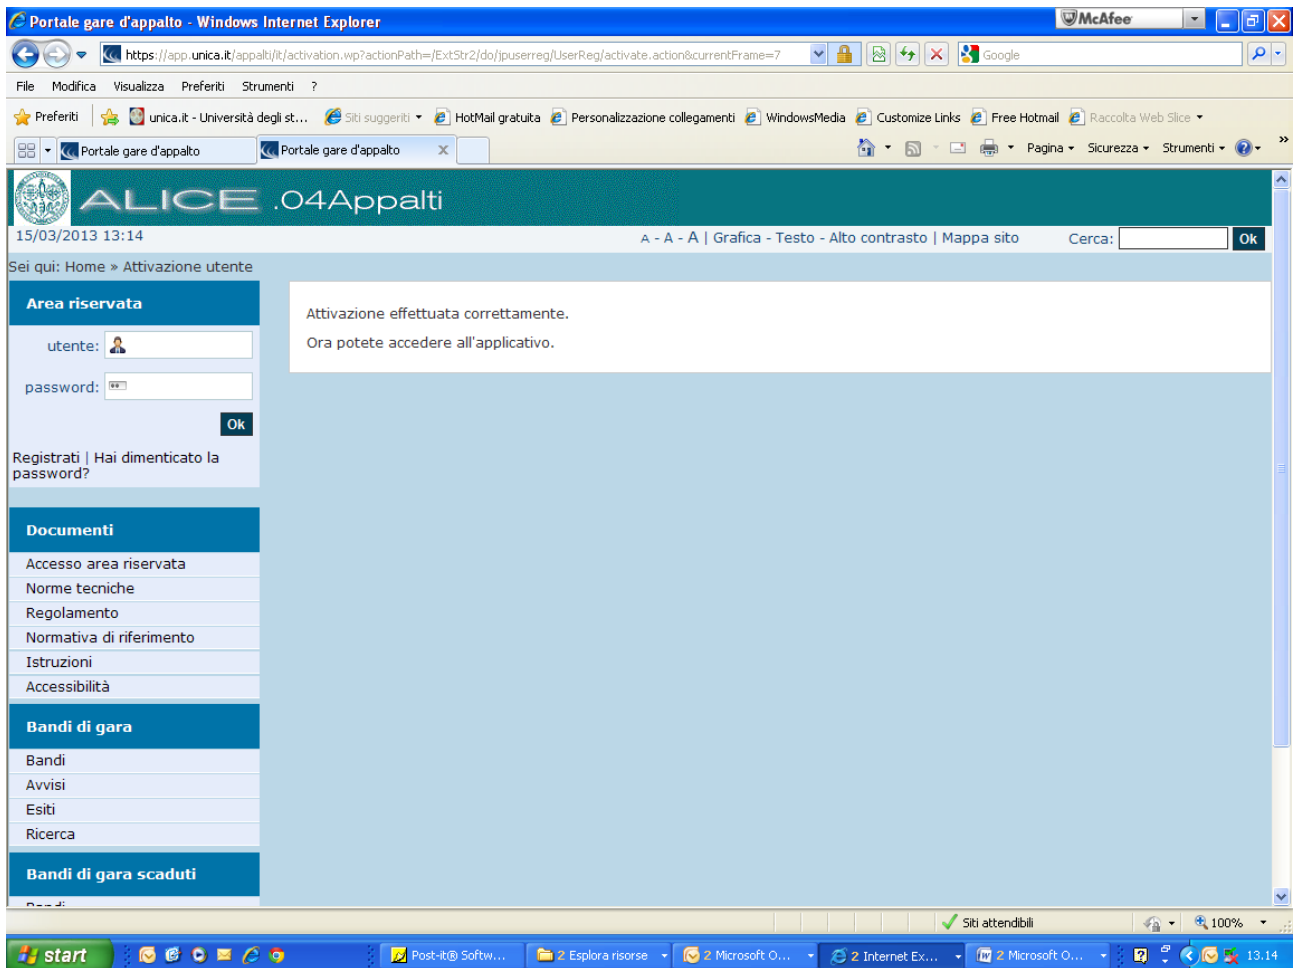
Portale gare d'appalto - Windows Internet Explorer

McAfee

https://app.unica.it/appalti/it/activation.wp?actionPath=/ExtStr2/do/jpuserreg/UserReg/activate.action&currentFrame=7

Google

File Modifica Visualizza Preferiti Strumenti ?

Preferiti | unica.it - Università degli st... | Siti suggeriti | HotMail gratuita | Personalizzazione collegamenti | WindowsMedia | Customize Links | Free Hotmail | Raccolta Web Slice

Portale gare d'appalto | Portale gare d'appalto

Pagina | Sicurezza | Strumenti

ALICE .04Appalti

15/03/2013 13:14

A - A - A | Grafica - Testo - Alto contrasto | Mappa sito

Cerca: Ok

Sei qui: Home » Attivazione utente

Area riservata

utente:

password:

Ok

Registrati | Hai dimenticato la password?

Documenti

Accesso area riservata
Norme tecniche
Regolamento
Normativa di riferimento
Istruzioni
Accessibilità

Bandi di gara

Bandi
Avvisi
Esiti
Ricerca

Bandi di gara scaduti

Attivazione effettuata correttamente.

Ora potete accedere all'applicativo.

Siti attendibili | 100%

start | Post-it® Softw... | 2 Esplora risorse | 2 Microsoft O... | 2 Internet Ex... | 2 Microsoft O... | 13.14